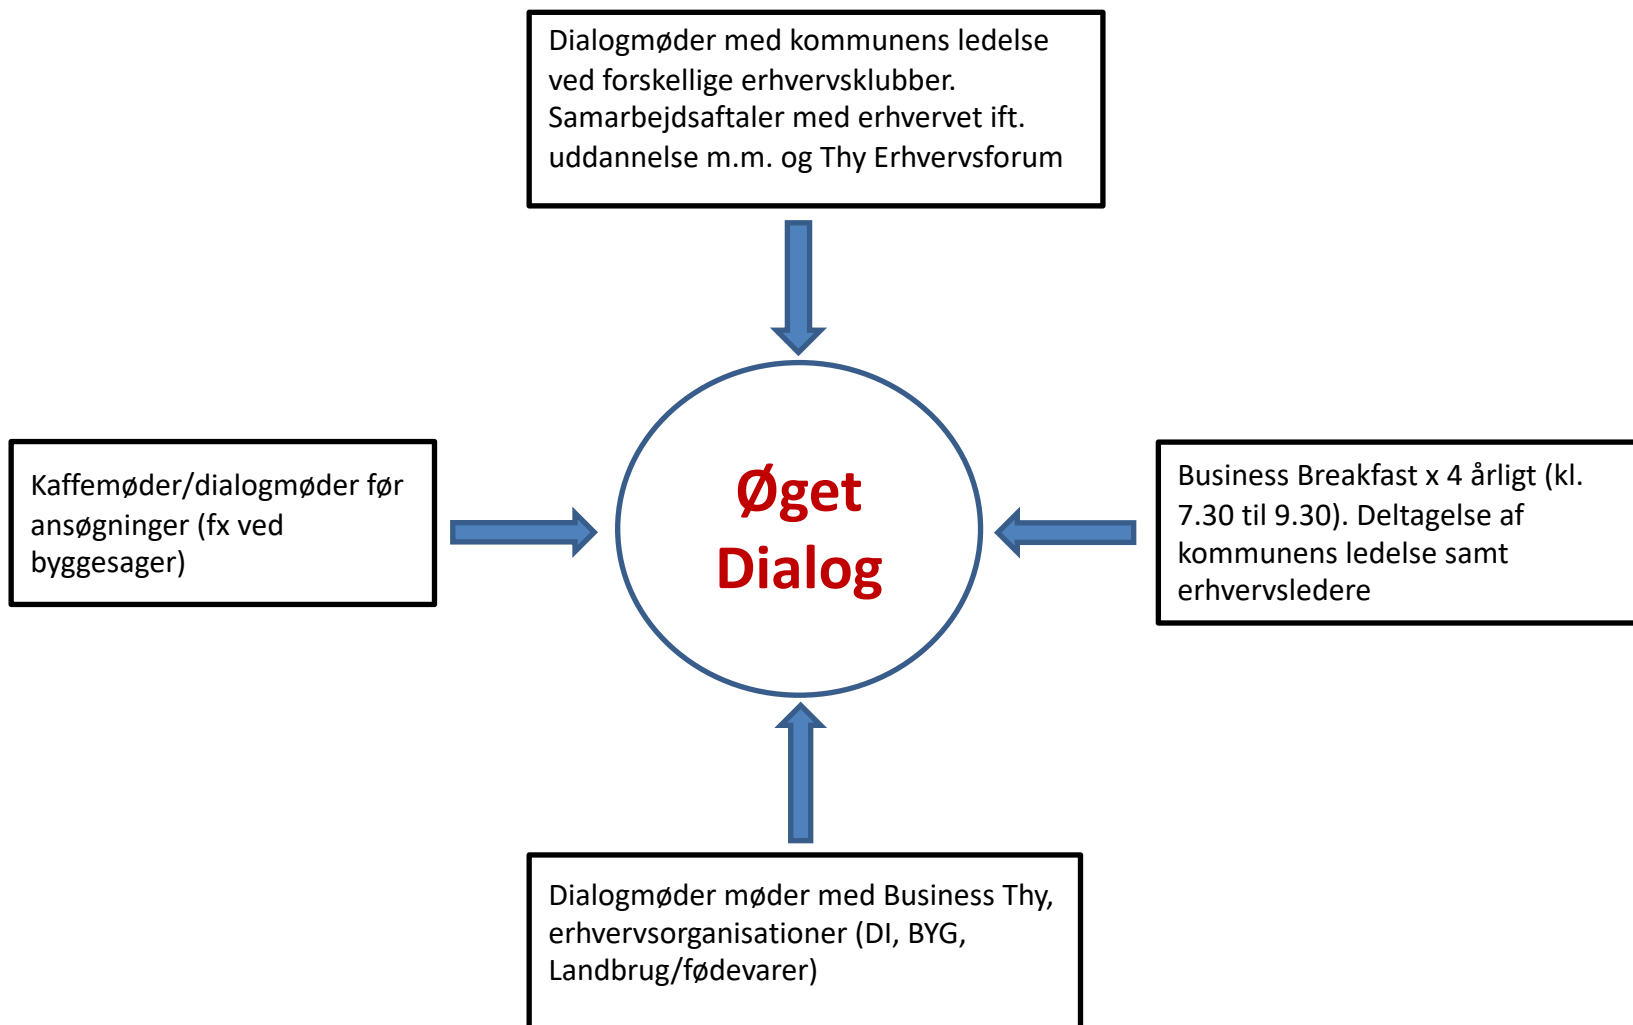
Dialogmøder med kommunens ledelse ved forskellige erhvervsklubber. Samarbejdsaftaler med erhvervet ift. uddannelse m.m. og Thy Erhvervsforum

Kaffemøder/dialogmøder før ansøgninger (fx ved byggesager)

Øget Dialog

Business Breakfast x 4 årligt (kl. 7.30 til 9.30). Deltagelse af kommunens ledelse samt erhvervsledere

Dialogmøder møder med Business Thy, erhvervsorganisationer (DI, BYG, Landbrug/fødevarer)